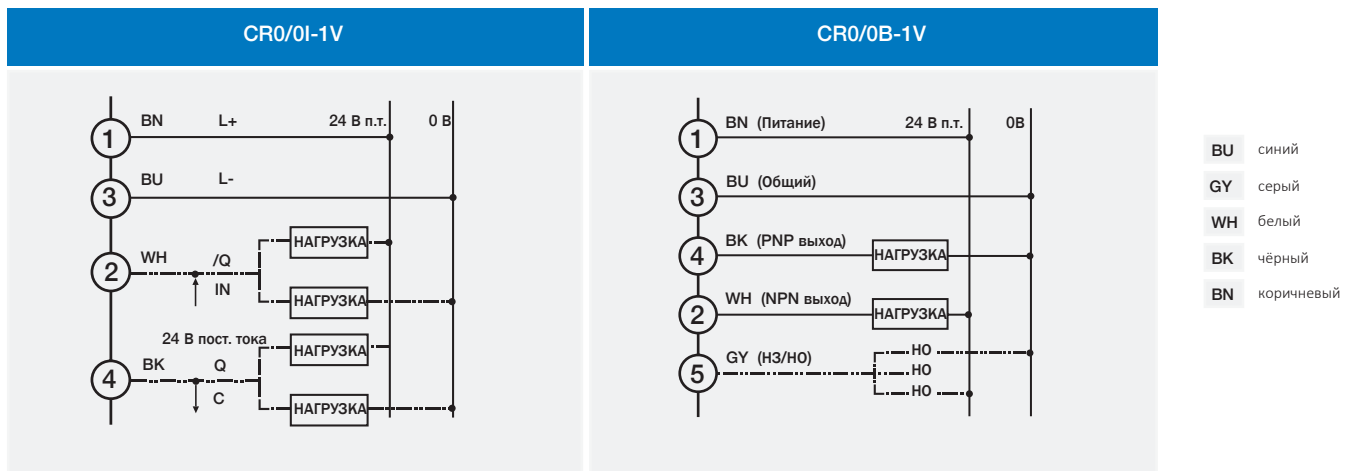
CR0/0I-1V

1 BN L+ 24 В п.т. 0 В

3 BU L-

2 WH /Q IN НАГРУЗКА НАГРУЗКА

24 В пост. тока

4 BK Q C НАГРУЗКА НАГРУЗКА

CR0/0B-1V

1 BN (Питание) 24 В п.т. 0В

3 BU (Общий)

4 BK (PNP выход) НАГРУЗКА

2 WH (NPN выход) НАГРУЗКА

5 GY (НЗ/НО) НО НО НО

BU синий
GY серый
WH белый
BK чёрный
BN коричневый